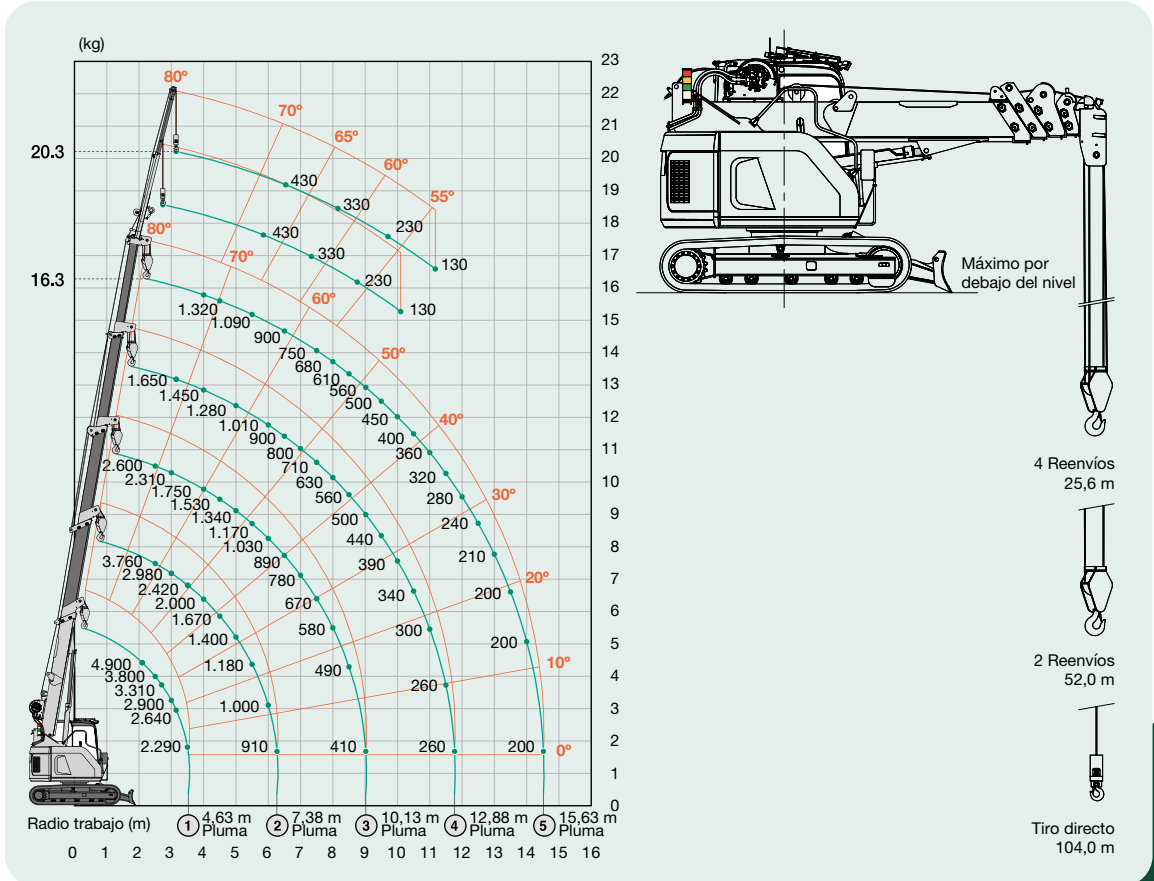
(kg)

20.3

16.3

80º
70º
65º
60º
55º
430
330
230
130
80º
430
330
70º
230
130
60º
1.320
1.090
900
750
680
50º
610
560
1.650
1.450
500
1.280
450
40º
1.010
900
400
800
360
710
2.600
2.310
630
320
1.750
560
280
30º
1.530
1.340
500
240
1.170
440
1.030
890
3.760
390
210
2.980
780
20º
2.420
200
670
2.000
340
1.670
580
300
1.400
200
10º
4.900
1.180
3.800
490
3.310
260
2.900
1.000
2.640
2.290
910
410
260
200
0º

23
22
21
20
19
18
17
16
15
14
13
12
11
10
9
8
7
6
5
4
3
2
1
0

Radio trabajo (m)
1 4,63 m Pluma
2 7,38 m Pluma
3 10,13 m Pluma
4 12,88 m Pluma
5 15,63 m Pluma

0 1 2 3 4 5 6 7 8 9 10 11 12 13 14 15 16

Máximo por debajo del nivel

4 Reenvíos
25,6 m

2 Reenvíos
52,0 m

Tiro directo
104,0 m